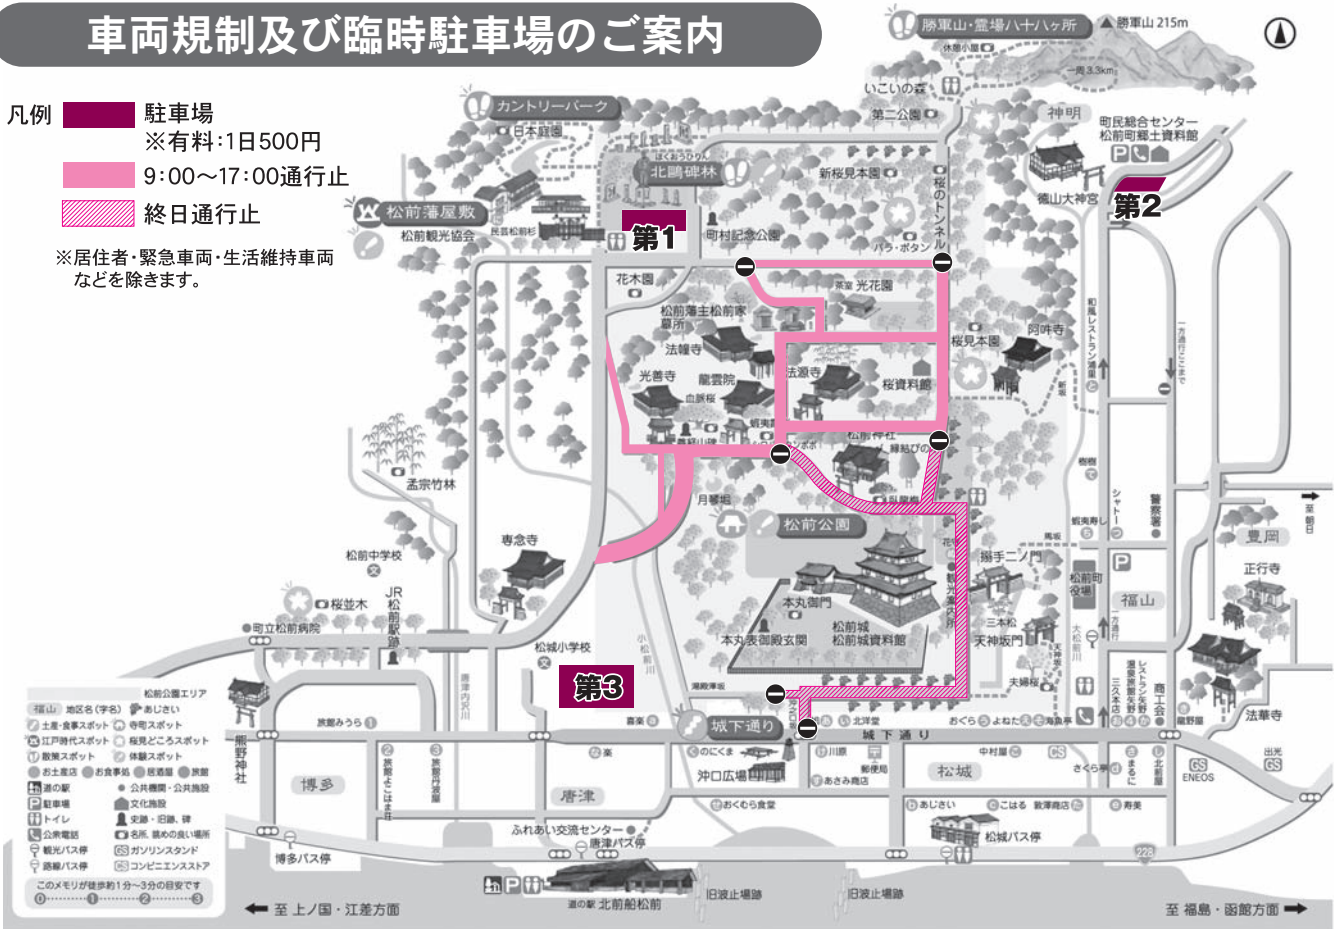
車両規制及び臨時駐車場のご案内

凡例 駐車場
※有料:1日500円
9:00〜17:00通行止
終日通行止

※居住者・緊急車両・生活維持車両などを除きます。

勝軍山・霊場八十八ヶ所
勝軍山 215m
休憩小屋
一周3.3km
いこいの森
第二公園
カントリーパーク
日本庭園
ほくおうひりん
北鷗碑林
新桜見本園
桜のトンネル
神明
町民総合センター
松前町郷土資料館
徳山大神宮
第2
松前藩屋敷
松前観光協会
第1
町村記念公園
バラ・ボタン
花木園
光花園
松前藩主松前家墓所
法幢寺
桜見本園
阿吽寺
光善寺
龍雲院
法源寺
桜資料館
血脈桜
松前神社
孟宗竹林
月響旭
松前公園
専念寺
松前中学校
搦手二ノ門
桜並木
JR松前駅跡
町立松前病院
本丸御門
松前城
松前城資料館
本丸表御殿玄関
天神坂門
松城小学校
第3
城下通り
城下通り
福山
豊岡
正行寺
法華寺
松前町役場
警察署
シャトー
松城
博多
唐津
沖口広場
ふれあい交流センター
唐津バス停
博多バス停
松城バス停
道の駅 北前船松前
旧波止場跡
旧波止場跡
至 上ノ国・江差方面
至 福島・函館方面
龍雲院
夫婦桜
龍野屋
ENEOS
GS
228

松前公園エリア
福山 地区名(字名)
土産・食事スポット
寺町スポット
江戸時代スポット
桜見どころスポット
散策スポット
体験スポット
お土産店 お食事処 居酒屋 旅館
道の駅
公共機関・公共施設
駐車場
文化施設
トイレ
史跡・旧跡、碑
公衆電話
名所、眺めの良い場所
観光バス停
ガソリンスタンド
路線バス停
コンビニエンスストア
このメモリが徒歩約1分〜3分の目安です